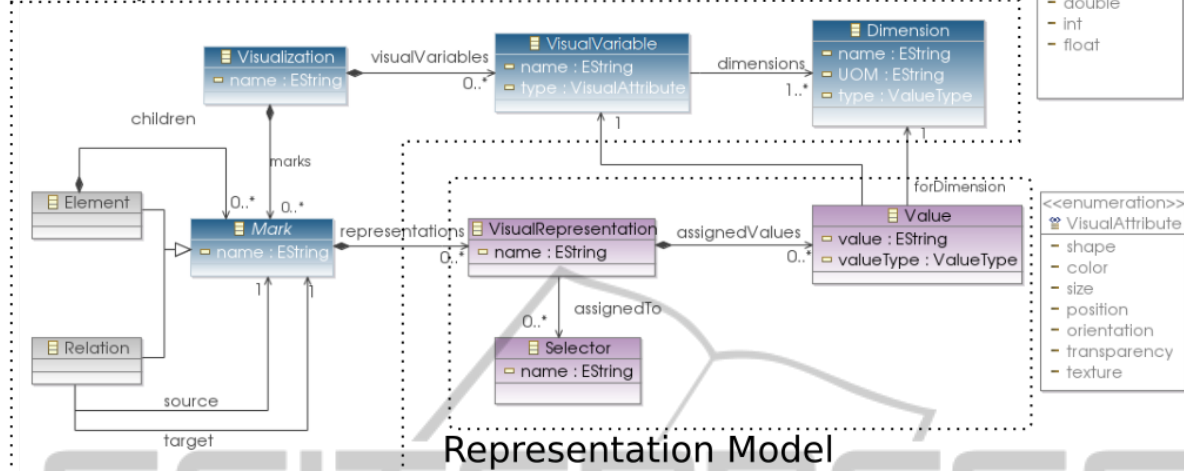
- double
- int
- float

Visualization
name : EString

visualVariables
0..*

VisualVariable
name : EString
type : VisualAttribute

dimensions
1..*

Dimension
name : EString
UOM : EString
type : ValueType

children

marks

1

1

forDimension

Element

0..*

0..*

Mark
name : EString

representations
0..*

VisualRepresentation
name : EString

assignedValues
0..*

Value
value : EString
valueType : ValueType

<<enumeration>>
VisualAttribute
- shape
- color
- size
- position
- orientation
- transparency
- texture

1

1

assignedTo
0..*

Relation

Selector
name : EString

source

target

Representation Model